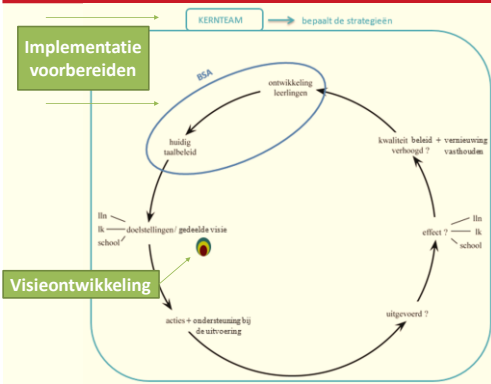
KERNTEAM
bepaalt de strategieën

Implementatie voorbereiden

BSA

ontwikkeling leerlingen

huidig taalbeleid

kwaliteit beleid + vernieuwing verhoogd ? vasthouden

lln
lk
school
doelstellingen/ gedeelde visie

effect ?
lln
lk
school

Visieontwikkeling

acties + ondersteuning bij de uitvoering

uitgevoerd ?